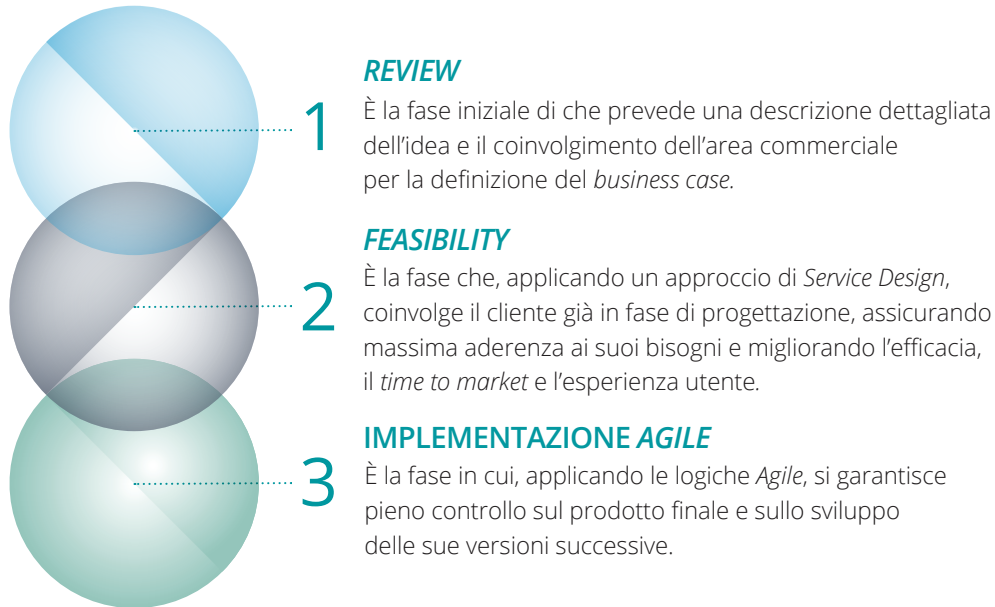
1

*REVIEW*

È la fase iniziale di che prevede una descrizione dettagliata dell'idea e il coinvolgimento dell'area commerciale per la definizione del *business case*.

2

*FEASIBILITY*

È la fase che, applicando un approccio di *Service Design*, coinvolge il cliente già in fase di progettazione, assicurando massima aderenza ai suoi bisogni e migliorando l'efficacia, il *time to market* e l'esperienza utente.

3

IMPLEMENTAZIONE *AGILE*

È la fase in cui, applicando le logiche *Agile*, si garantisce pieno controllo sul prodotto finale e sullo sviluppo delle sue versioni successive.